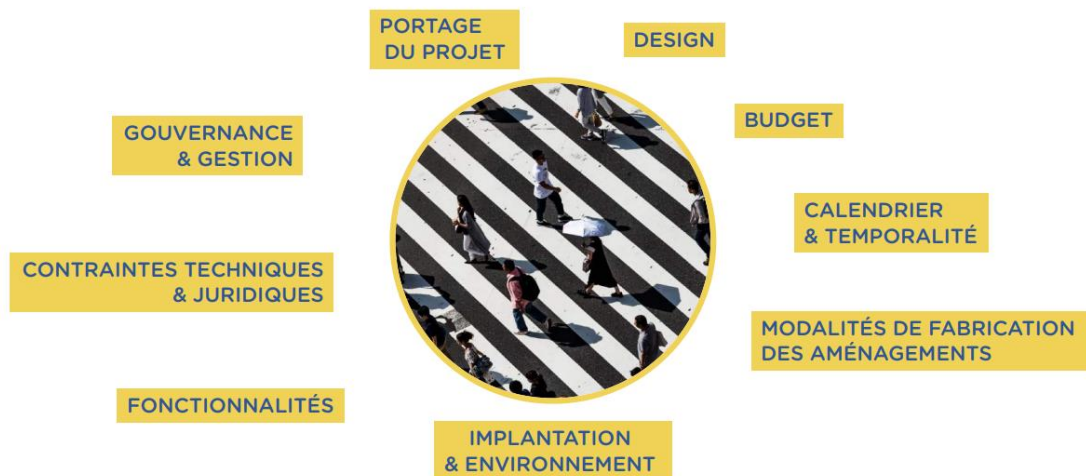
PORTAGE DU PROJET

DESIGN

BUDGET

CALENDRIER & TEMPORALITÉ

MODALITÉS DE FABRICATION DES AMÉNAGEMENTS

IMPLANTATION & ENVIRONNEMENT

FONCTIONNALITÉS

CONTRAINTES TECHNIQUES & JURIDIQUES

GOUVERNANCE & GESTION